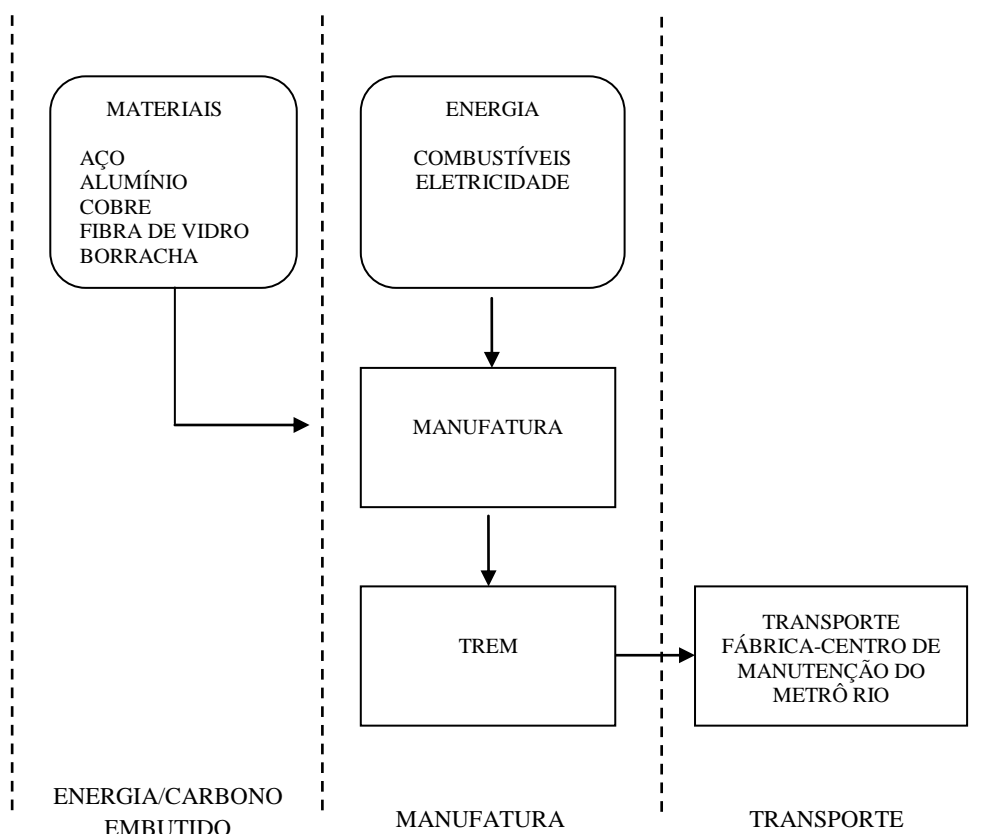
MATERIAIS

AÇO
ALUMÍNIO
COBRE
FIBRA DE VIDRO
BORRACHA

ENERGIA

COMBUSTÍVEIS
ELETRICIDADE

MANUFATURA

TREM

TRANSPORTE FÁBRICA-CENTRO DE MANUTENÇÃO DO METRÔ RIO

ENERGIA/CARBONO EMBUTIDO

MANUFATURA

TRANSPORTE